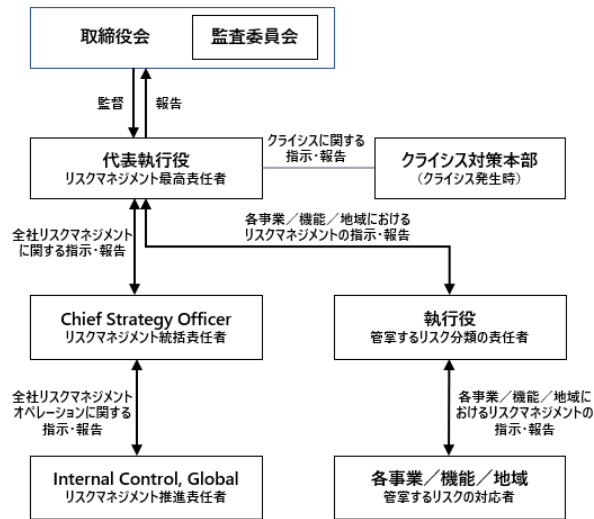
取締役会

監査委員会

監督

報告

代表執行役
リスクマネジメント最高責任者

クライシスに関する
指示・報告

クライシス対策本部
（クライシス発生時）

全社リスクマネジメント
に関する指示・報告

各事業／機能／地域における
リスクマネジメントの指示・報告

Chief Strategy Officer
リスクマネジメント統括責任者

執行役
管掌するリスク分類の責任者

全社リスクマネジメント
オペレーションに関する
指示・報告

各事業／機能／地域に
おけるリスクマネジメントの
指示・報告

Internal Control, Global
リスクマネジメント推進責任者

各事業／機能／地域
管掌するリスクの対応者